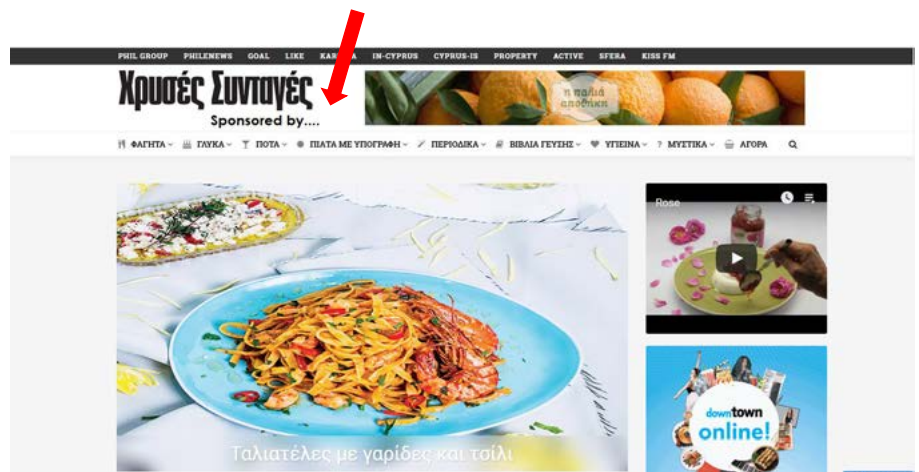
PHIL GROUP PHILENEWS GOAL LIKE KAR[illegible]A IN-CYPRUS CYPRUS-IS PROPERTY ACTIVE SFERA KISS FM

Χρυσές Συνταγές
Sponsored by....

η παλιά αποθήκη

ΦΑΓΗΤΑ ΓΛΥΚΑ ΠΟΤΑ ΠΙΑΤΑ ΜΕ ΥΠΟΓΡΑΦΗ ΠΕΡΙΟΔΙΚΑ ΒΙΒΛΙΑ ΓΕΥΣΗΣ ΥΓΙΕΙΝΑ ΜΥΣΤΙΚΑ ΑΓΟΡΑ

Rose

Ταλιατέλες με γαρίδες και τσίλι

downtown online!